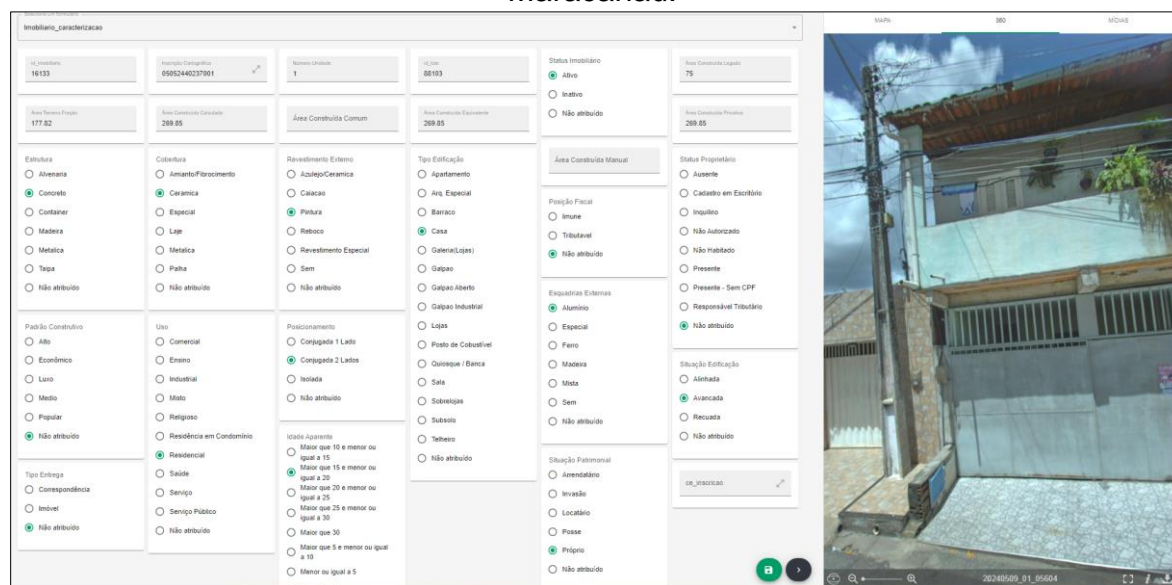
Imobiliario_caracterizacao

id_imobiliario
16133

Inscrição Cartográfica
05052440237001

Número Unidade
1

id_lote
88103

Status Imobiliário
Ativo
Inativo
Não atribuído

Área Construída Legado
75

Área Terreno Fração
177.82

Área Construída Calculada
269.85

Área Construída Comum

Área Construída Equivalente
269.85

Área Construída Privativa
269.85

Estrutura
Alvenaria
Concreto
Container
Madeira
Metalica
Taipa
Não atribuído

Cobertura
Amianto/Fibrocimento
Ceramica
Especial
Laje
Metalica
Palha
Não atribuído

Revestimento Externo
Azulejo/Ceramica
Caiacao
Pintura
Reboco
Revestimento Especial
Sem
Não atribuído

Tipo Edificação
Apartamento
Arq. Especial
Barraco
Casa
Galeria(Lojas)
Galpao
Galpao Aberto
Galpao Industrial
Lojas
Posto de Cobustível
Quiosque / Banca
Sala
Sobrelojas
Subsolo
Telheiro
Não atribuído

Área Construída Manual

Posição Fiscal
Imune
Tributavel
Não atribuído

Esquadrias Externas
Alumínio
Especial
Ferro
Madeira
Mista
Sem
Não atribuído

Situação Patrimonial
Arrendatário
Invasão
Locatário
Posse
Próprio
Não atribuído

Status Proprietário
Ausente
Cadastro em Escritório
Inquilino
Não Autorizado
Não Habitado
Presente
Presente - Sem CPF
Responsável Tributário
Não atribuído

Situação Edificação
Alinhada
Avancada
Recuada
Não atribuído

ce_inscricao

Padrão Construtivo
Alto
Econômico
Luxo
Medio
Popular
Não atribuído

Uso
Comercial
Ensino
Industrial
Misto
Religioso
Residência em Condomínio
Residencial
Saúde
Serviço
Serviço Público
Não atribuído

Posicionamento
Conjugada 1 Lado
Conjugada 2 Lados
Isolada
Não atribuído

Idade Aparente
Maior que 10 e menor ou igual a 15
Maior que 15 e menor ou igual a 20
Maior que 20 e menor ou igual a 25
Maior que 25 e menor ou igual a 30
Maior que 30
Maior que 5 e menor ou igual a 10
Menor ou igual a 5

Tipo Entrega
Correspondência
Imóvel
Não atribuído

MAPA
360
MÍDIAS

20240509_01_05604